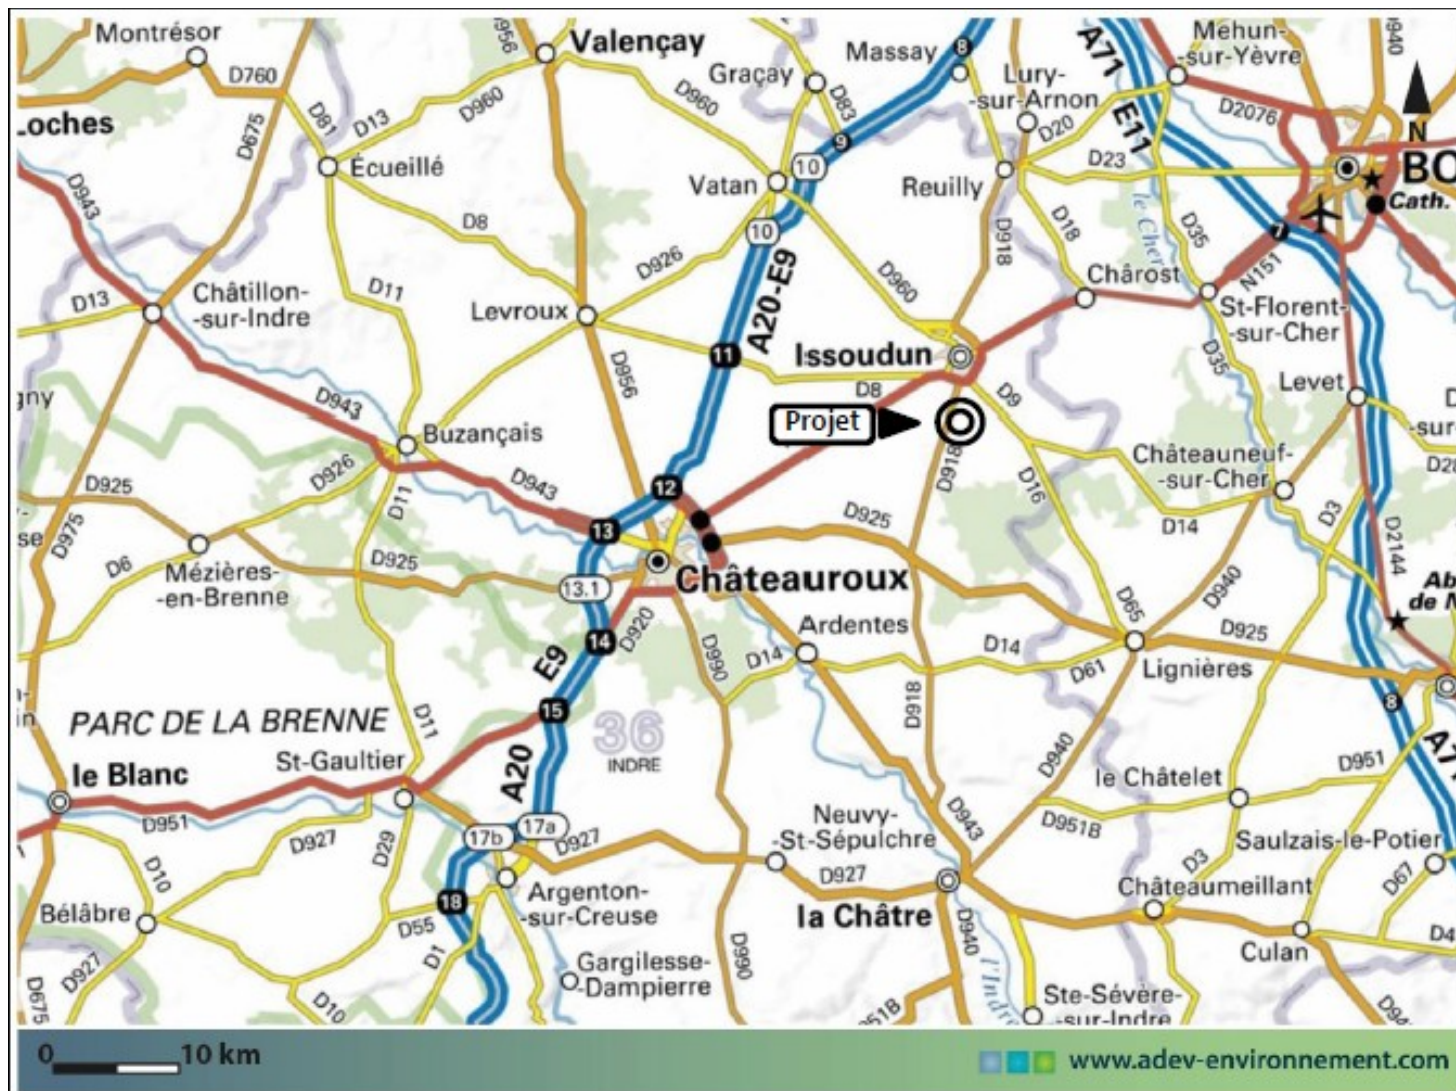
Montrésor
D956
Valençay
Massay
Lury-sur-Arnon
A71
E11
Mehun-sur-Yèvre
D940
N
D760
Graçay
D960
D83
8
D20
D2076
Loches
D675
D81
D13
D960
9
D23
BO
Écueillé
10
Vatan
Reuilly
Cath.
D943
D8
10
D918
D18
le Cher
D35
7
D926
A20-E9
D960
Chârost
N151
D13
Châtillon-sur-Indre
D11
Levroux
St-Florent-sur-Cher
D956
11
Issoudun
D35
gny
D943
D8
Levet
Projet
D9
D
Buzançais
D918
D16
Châteauneuf-sur-Cher
-sur
D926
D20
D925
D943
12
D11
D925
D14
D3
se
D975
13
D2144
D6
D925
Châteauroux
D940
Mézières-en-Brenne
13.1
Ab
de M
14
D920
Ardentes
D65
D925
E9
D990
D14
D14
D61
Lignières
D918
PARC DE LA BRENNE
D11
15
8
36
INDRE
D940
A7
in
St-Gaultier
le Blanc
A20
le Châtelet
D951
D951
17a
Neuvy-St-Sépulchre
D951B
D927
17b
D927
D29
D943
D10
Saulzais-le-Potier
D927
D3
D67
Argenton-sur-Creuse
Châteaumeillant
Bélâbre
18
la Châtre
D55
D940
D4
D1
Culan
D927
D990
Gargilesse-Dampierre
l'Indre
D675
D10
D951B
Ste-Sévère-sur-Indre
D9
0
10 km
www.adev-environnement.com